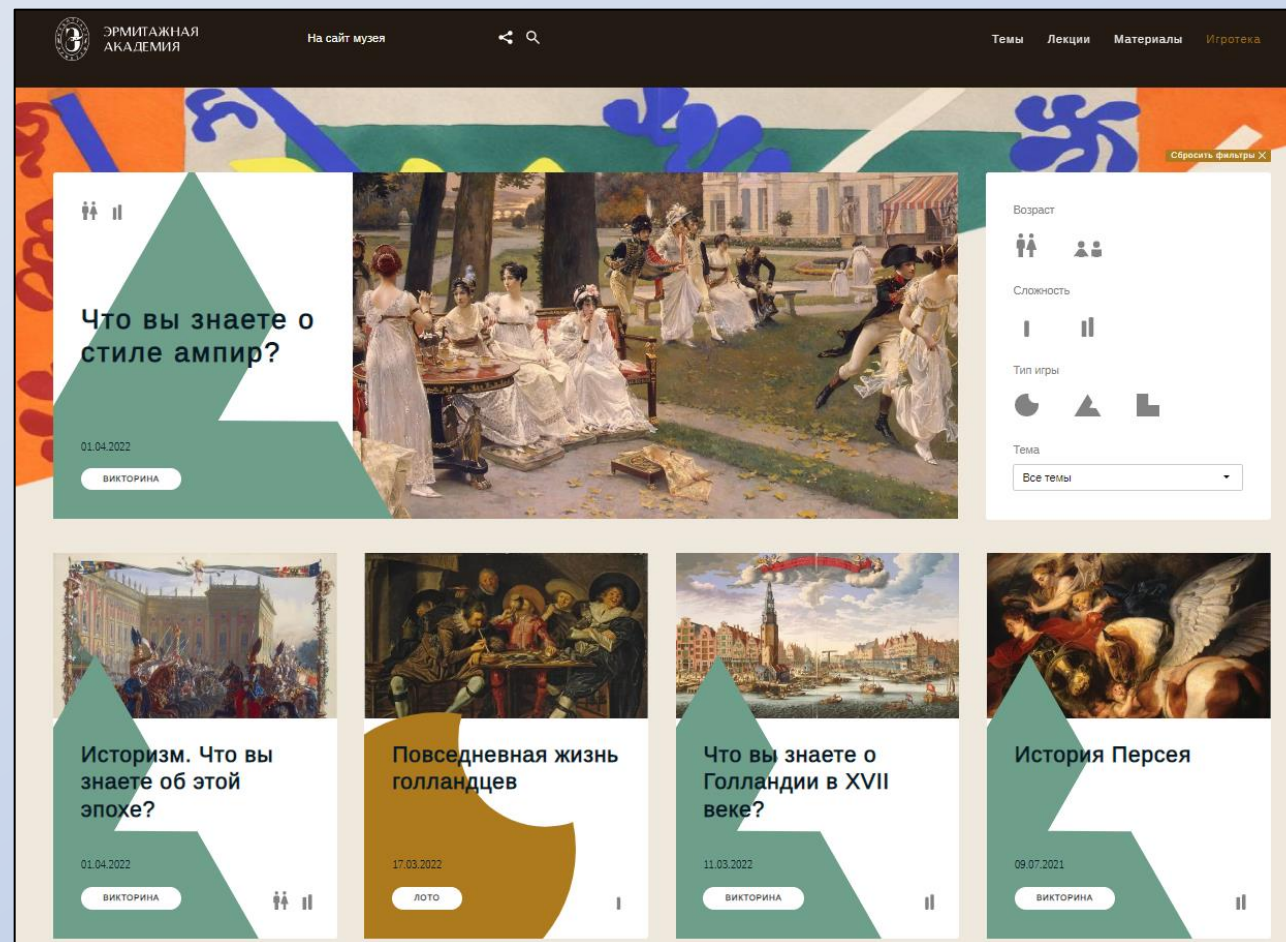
ЭРМИТАЖНАЯ АКАДЕМИЯ

На сайт музея

Темы Лекции Материалы Игротека

Сбросить фильтры ✕

Что вы знаете о стиле ампир?

01.04.2022

ВИКТОРИНА

Возраст

Сложность

Тип игры

Тема

Все темы

Историзм. Что вы знаете об этой эпохе?

01.04.2022

ВИКТОРИНА

Повседневная жизнь голландцев

17.03.2022

ЛОТО

Что вы знаете о Голландии в XVII веке?

11.03.2022

ВИКТОРИНА

История Персея

09.07.2021

ВИКТОРИНА